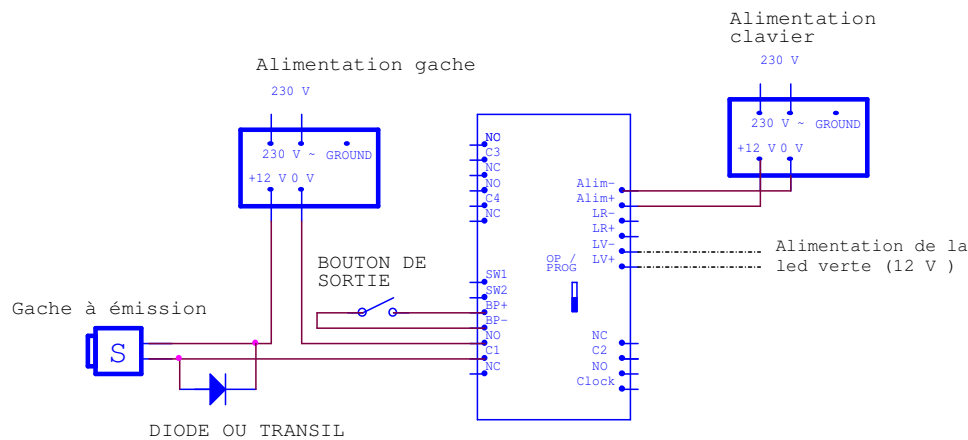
Alimentation clavier

230 V

230 V ~ GROUND

+12 V 0 V

Alimentation gache

230 V

230 V ~ GROUND

+12 V 0 V

NO
C3
NC
NO
C4
NC

Alim-
Alim+
LR-
LR+
LV-
LV+

Alimentation de la led verte (12 V )

OP / PROG

BOUTON DE SORTIE

SW1
SW2
BP+
BP-
NO
C1
NC

Gache à émission

S

NC
C2
NO
Clock

DIODE OU TRANSIL